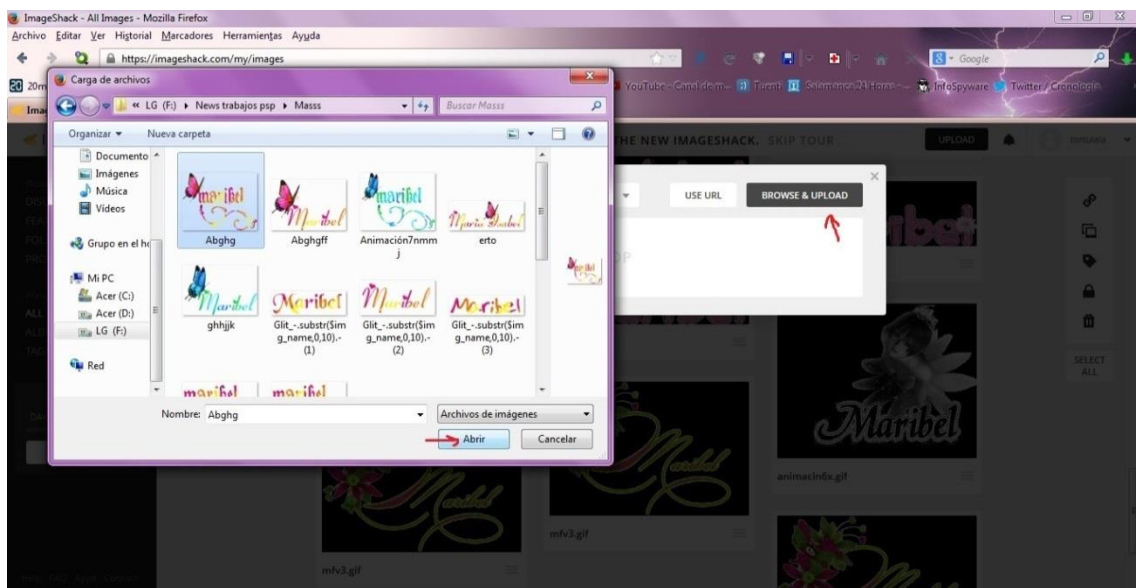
ImageShack - All Images - Mozilla Firefox
Archivo Editar Ver Historial Marcadores Herramientas Ayuda
https://imageshack.com/my/images
Google
YouTube - Canal de m... Tuenti Salamanca 24 Horas - ... InfoSpyware Twitter / Cronología
Carga de archivos
« LG (F:) ▸ News trabajos psp ▸ Masss
Buscar Masss
Organizar ▾ Nueva carpeta
Documento
Imágenes
Música
Vídeos
Grupo en el h
Mi PC
Acer (C:)
Acer (D:)
LG (F:)
Red
Abghg
Abghgff
Animación7nmmj
erto
ghhjjk
Glit_-.substr($img_name,0,10).-(1)
Glit_-.substr($img_name,0,10).-(2)
Glit_-.substr($img_name,0,10).-(3)
Nombre: Abghg
Archivos de imágenes
Abrir
Cancelar
THE NEW IMAGESHACK. SKIP TOUR
UPLOAD
USE URL
BROWSE & UPLOAD
SELECT ALL
animacin6x.gif
mfv3.gif
mfv3.gif